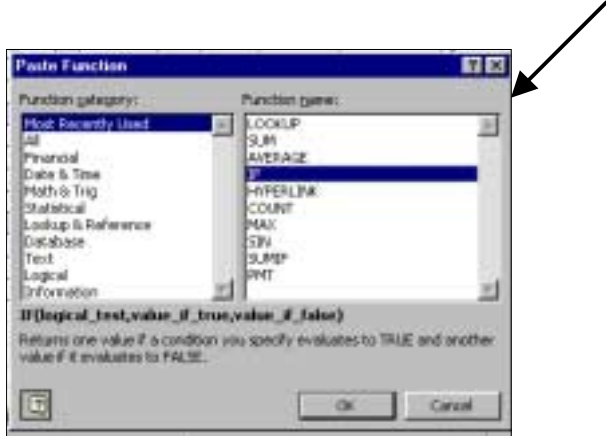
Paste Function

Function category:

Most Recently Used
All
Financial
Date & Time
Math & Trig
Statistical
Lookup & Reference
Database
Text
Logical
Information

Function name:

LOOKUP
SUM
AVERAGE
IF
HYPERLINK
COUNT
MAX
SIN
SUMIF
PMT

IF(logical_test,value_if_true,value_if_false)

Returns one value if a condition you specify evaluates to TRUE and another value if it evaluates to FALSE.

OK
Cancel